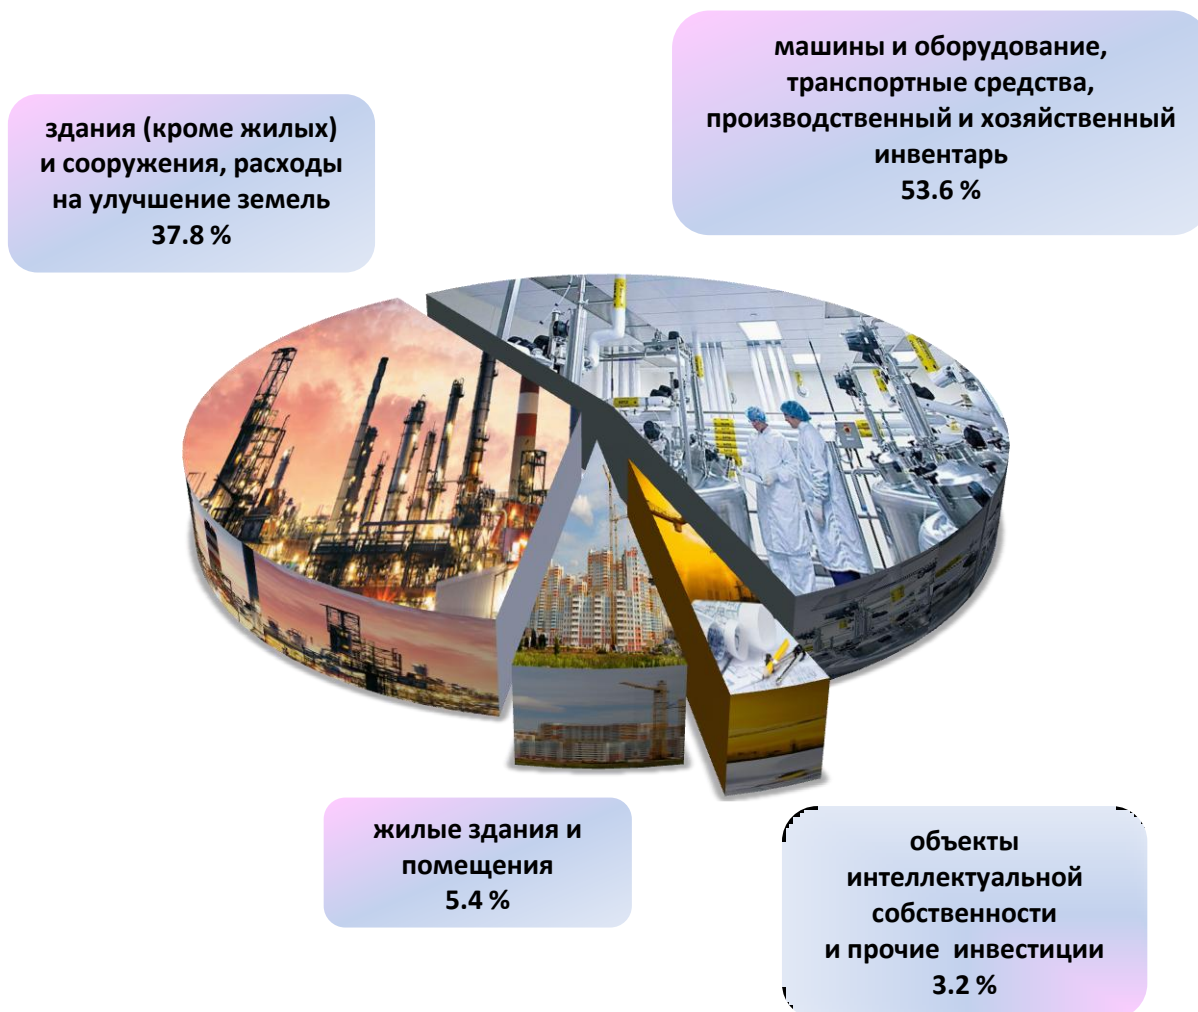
машины и оборудование, транспортные средства, производственный и хозяйственный инвентарь
53.6 %

здания (кроме жилых) и сооружения, расходы на улучшение земель
37.8 %

жилые здания и помещения
5.4 %

объекты интеллектуальной собственности и прочие инвестиции
3.2 %